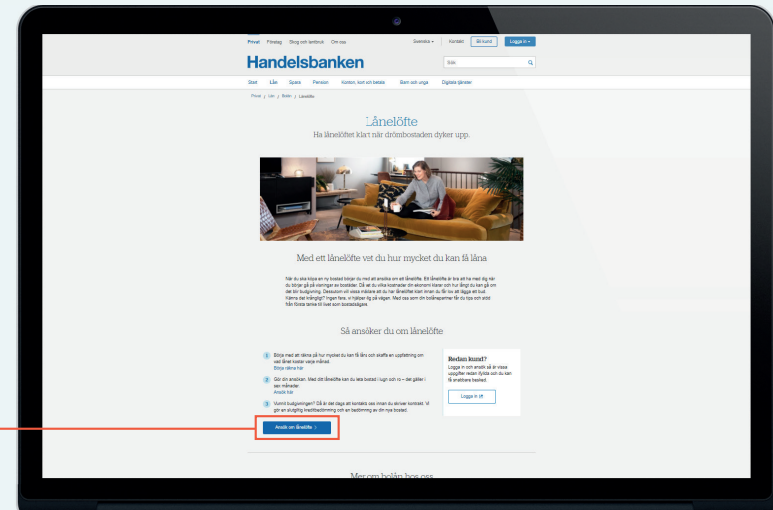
Privat Företag Blogg och tjänster Om oss

Svenska Kontakt Bli kund Logga in

Handelsbanken

Sök

Start Lån Spara Pension Konton, kort och betala Barn och unga Digitala tjänster

Privat / Lån / Bolån / Lånelöfte

Lånelöfte

Ha lånelöftet klart när drömbostaden dyker upp.

Med ett lånelöfte vet du hur mycket du kan få låna

När du ska köpa en ny bostad börjar du med att ansöka om ett lånelöfte. Ett lånelöfte är bra att ha med dig när du börjar gå på visningar av bostäder. Då vet du vilka kostnader din ekonomi klarar och hur långt du kan gå om det blir budgivning. Dessutom vet du mäklare att du har lånelöftet klart innan du får lov att lägga ett bud. Känns det krångligt? Ingen fara, vi hjälper dig på vägen. Med oss som din bolånepartner får du tips och stöd från första tanke till livet som bostadsägare.

Så ansöker du om lånelöfte

1 Börja med att räkna på hur mycket du kan få låna och skaffa en uppfattning om vad lånet kostar varje månad.
Börja räkna här

2 Gör din ansökan. Med ditt lånelöfte kan du leta bostad i lugn och ro – det gäller i sex månader.
Ansök här

3 Vunnit budgivningen? Då är det dags att kontakta oss innan du skriver kontrakt. Vi gör en slutgiltig kreditbedömning och en bedömning av din nya bostad.

Ansök om lånelöfte

Redan kund?
Logga in och ansök så är vissa uppgifter redan ifyllda och du kan få snabbare besked.

Logga in

Mer om bolån hos oss